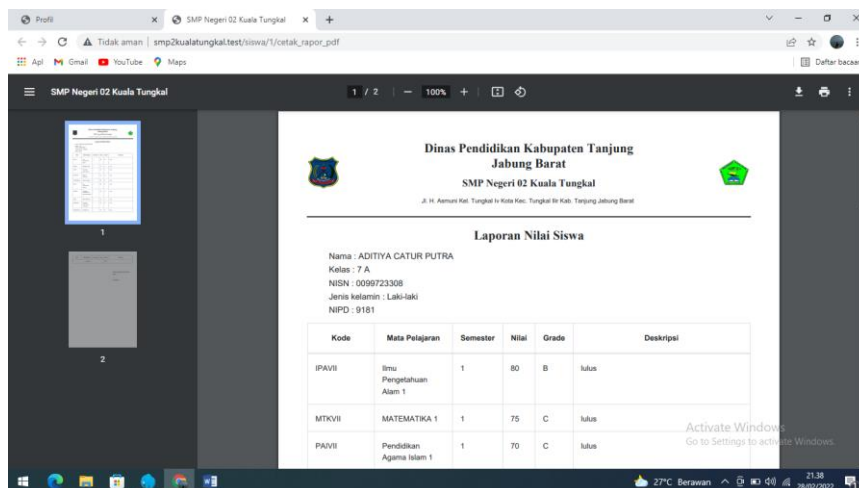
Profil × SMP Negeri 02 Kuala Tungkal × +

Tidak aman | smp2kualatungkal.test/siswa/1/cetak_rapor_pdf

Apl Gmail YouTube Maps

Daftar bacaan

SMP Negeri 02 Kuala Tungkal

1 / 2 | — 100% +

1

2

Dinas Pendidikan Kabupaten Tanjung Jabung Barat

SMP Negeri 02 Kuala Tungkal

Jl. H. Asmuni Kel. Tungkal Iv Kota Kec. Tungkal Ilir Kab. Tanjung Jabung Barat

Laporan Nilai Siswa

Nama : ADITIYA CATUR PUTRA
Kelas : 7 A
NISN : 0099723308
Jenis kelamin : Laki-laki
NIPD : 9181

| Kode | Mata Pelajaran | Semester | Nilai | Grade | Deskripsi |
|---|---|---|---|---|---|
| IPAVII | Ilmu Pengetahuan Alam 1 | 1 | 80 | B | lulus |
| MTKVII | MATEMATIKA 1 | 1 | 75 | C | lulus |
| PAIVII | Pendidikan Agama Islam 1 | 1 | 70 | C | lulus |

Activate Windows
Go to Settings to activate Windows.

27°C Berawan 21.38 28/02/2022